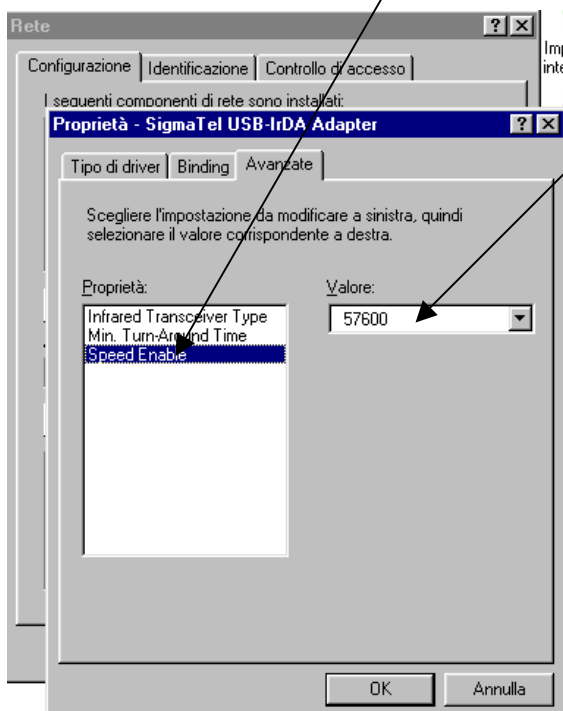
Rete

Imp inte

Configurazione | Identificazione | Controllo di accesso

I seguenti componenti di rete sono installati:

Proprietà - SigmaTel USB-IrDA Adapter

Tipo di driver | Binding | Avanzate

Scegliere l'impostazione da modificare a sinistra, quindi selezionare il valore corrispondente a destra.

Proprietà:

Infrared Transceiver Type
Min. Turn-Around Time
Speed Enable

Valore:

57600

OK

Annulla